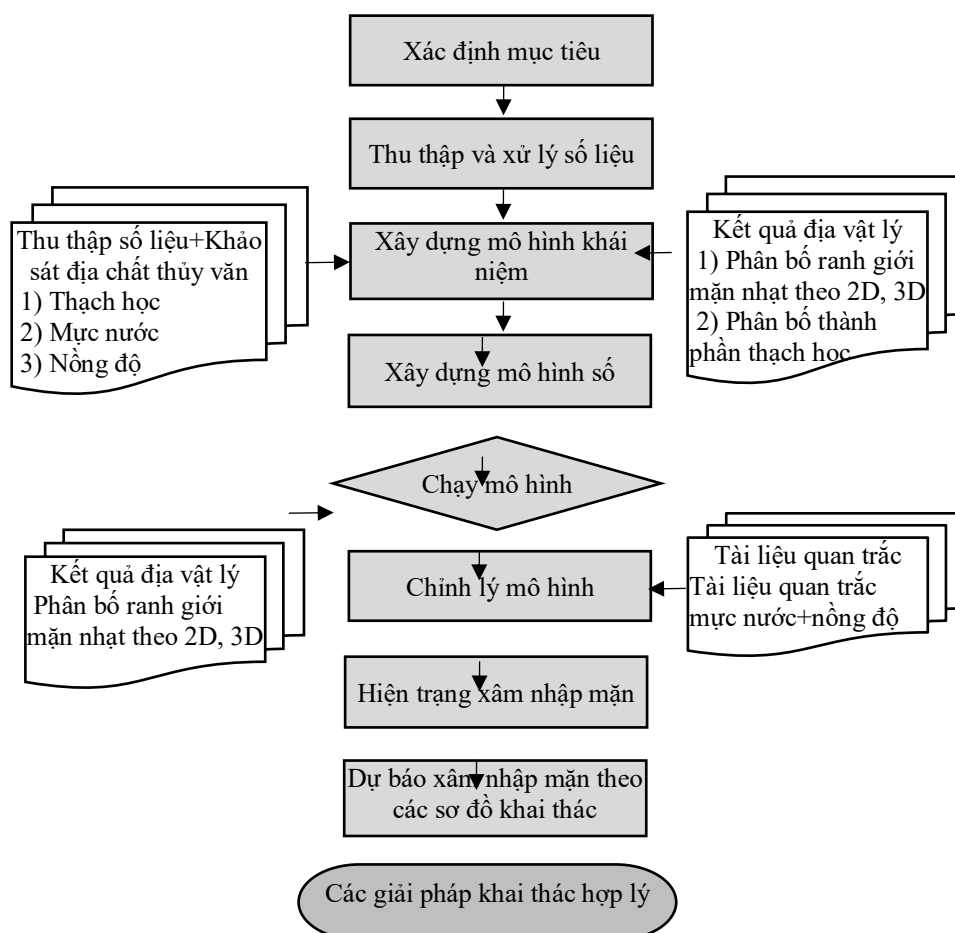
Xác định mục tiêu

Thu thập và xử lý số liệu

Thu thập số liệu+Khảo sát địa chất thủy văn
1) Thạch học
2) Mực nước
3) Nồng độ

Xây dựng mô hình khái niệm

Kết quả địa vật lý
1) Phân bố ranh giới mặn nhạt theo 2D, 3D
2) Phân bố thành phần thạch học

Xây dựng mô hình số

Chạy mô hình

Kết quả địa vật lý
Phân bố ranh giới mặn nhạt theo 2D, 3D

Chỉnh lý mô hình

Tài liệu quan trắc
Tài liệu quan trắc mực nước+nồng độ

Hiện trạng xâm nhập mặn

Dự báo xâm nhập mặn theo các sơ đồ khai thác

Các giải pháp khai thác hợp lý